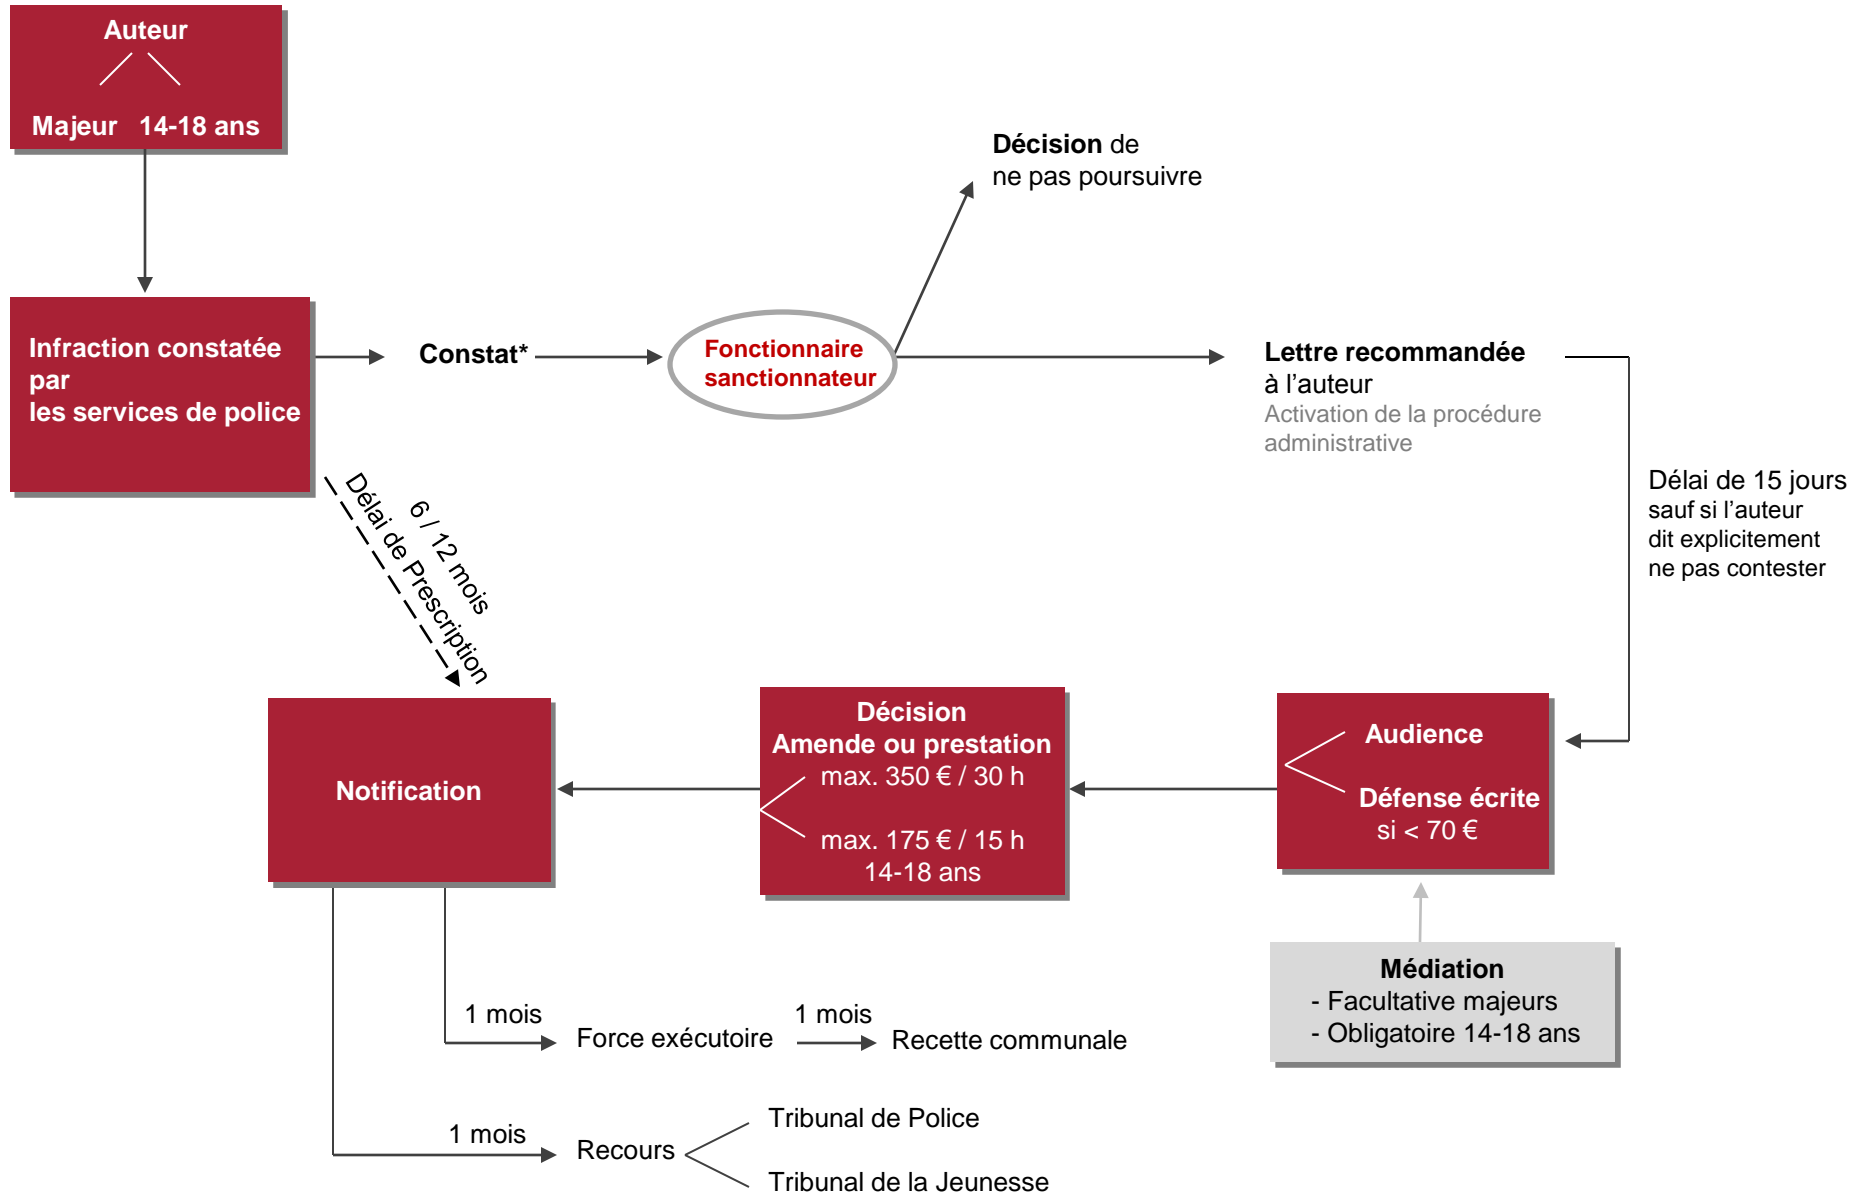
Auteur

Majeur 14-18 ans

Infraction constatée par les services de police

Constat*

Fonctionnaire sanctionnateur

Décision de ne pas poursuivre

Lettre recommandée à l'auteur
Activation de la procédure administrative

Délai de 15 jours sauf si l'auteur dit explicitement ne pas contester

6 / 12 mois
Délai de Prescription

Audience

Défense écrite si < 70 €

Médiation
- Facultative majeurs
- Obligatoire 14-18 ans

Décision
Amende ou prestation
max. 350 € / 30 h

max. 175 € / 15 h 14-18 ans

Notification

1 mois
Force exécutoire

1 mois
Recette communale

1 mois
Recours

Tribunal de Police

Tribunal de la Jeunesse